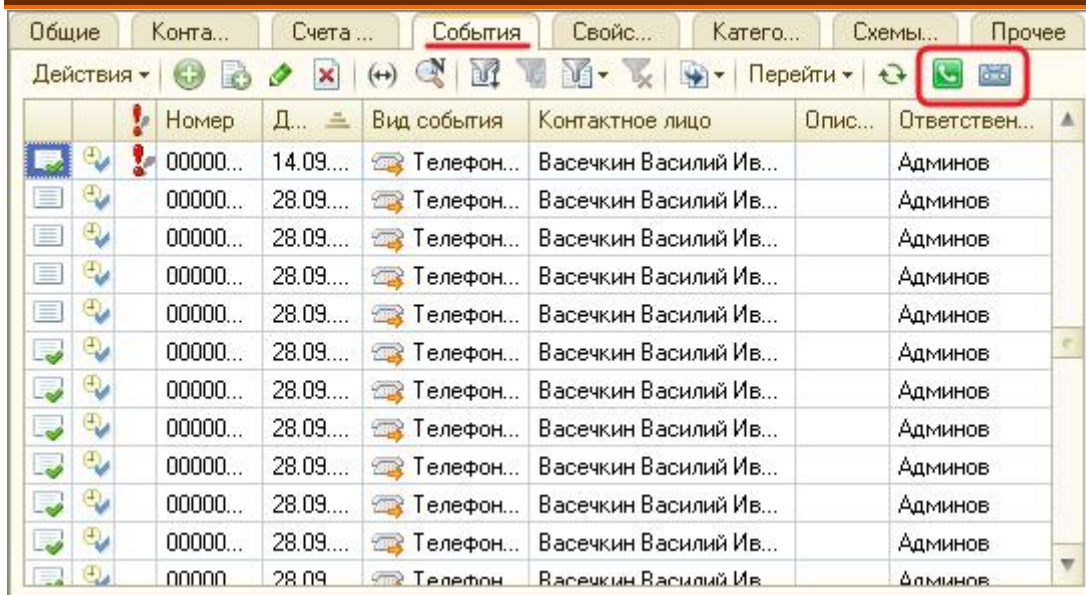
Общие | Конта... | Счета ... | События | Свойс... | Катего... | Схемы... | Прочее

Действия ▾ | Перейти ▾

| | | | Номер | Д... | Вид события | Контактное лицо | Опис... | Ответствен... |
|---|---|---|---|---|---|---|---|---|
| | | | 00000... | 14.09.... | Телефон... | Васечкин Василий Ив... | | Админов |
| | | | 00000... | 28.09.... | Телефон... | Васечкин Василий Ив... | | Админов |
| | | | 00000... | 28.09.... | Телефон... | Васечкин Василий Ив... | | Админов |
| | | | 00000... | 28.09.... | Телефон... | Васечкин Василий Ив... | | Админов |
| | | | 00000... | 28.09.... | Телефон... | Васечкин Василий Ив... | | Админов |
| | | | 00000... | 28.09.... | Телефон... | Васечкин Василий Ив... | | Админов |
| | | | 00000... | 28.09.... | Телефон... | Васечкин Василий Ив... | | Админов |
| | | | 00000... | 28.09.... | Телефон... | Васечкин Василий Ив... | | Админов |
| | | | 00000... | 28.09.... | Телефон... | Васечкин Василий Ив... | | Админов |
| | | | 00000... | 28.09.... | Телефон... | Васечкин Василий Ив... | | Админов |
| | | | 00000... | 28.09.... | Телефон... | Васечкин Василий Ив... | | Админов |
| | | | 00000 | 28.09 | Телефон | Васечкин Василий Ив | | Админов |